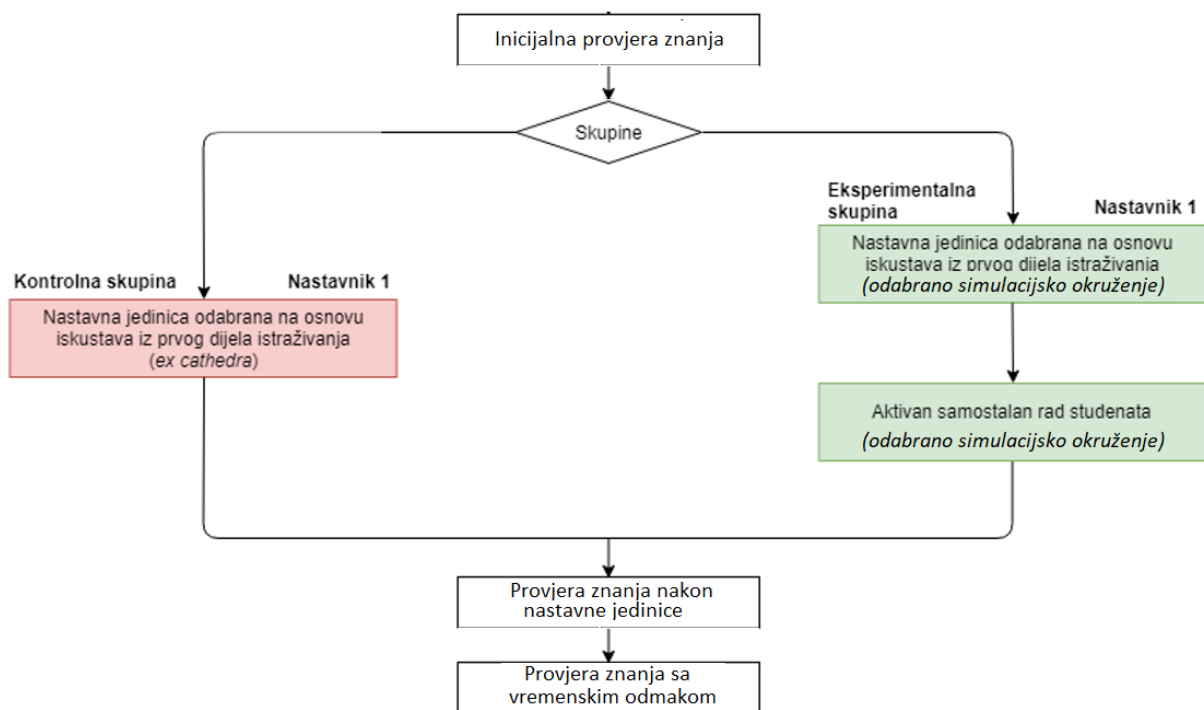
Inicijalna provjera znanja

Skupine

Kontrolna skupina

Nastavnik 1

Nastavna jedinica odabrana na osnovu iskustava iz prvog dijela istraživanja (*ex cathedra*)

Eksperimentalna skupina

Nastavnik 1

Nastavna jedinica odabrana na osnovu iskustava iz prvog dijela istraživanja *(odabrano simulacijsko okruženje)*

Aktivan samostalan rad studenata *(odabrano simulacijsko okruženje)*

Provjera znanja nakon nastavne jedinice

Provjera znanja sa vremenskim odmakom